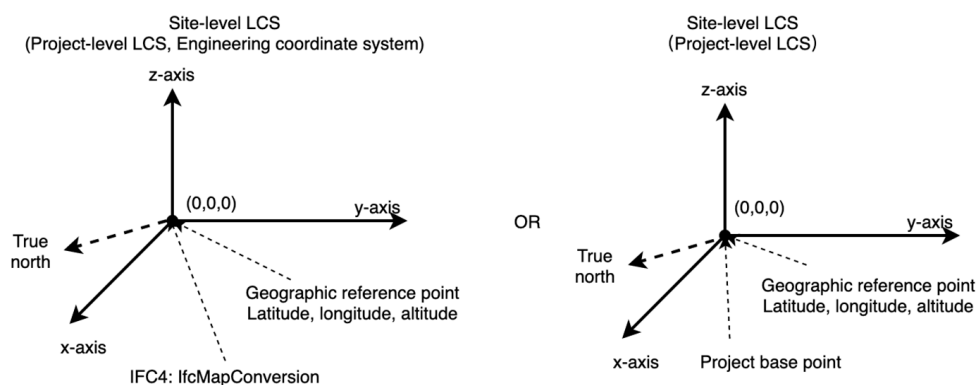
Site-level LCS
(Project-level LCS, Engineering coordinate system)

z-axis

(0,0,0)

y-axis

True north

x-axis

Geographic reference point
Latitude, longitude, altitude

IFC4: IfcMapConversion

OR

Site-level LCS
(Project-level LCS)

z-axis

(0,0,0)

y-axis

True north

x-axis

Geographic reference point
Latitude, longitude, altitude

Project base point